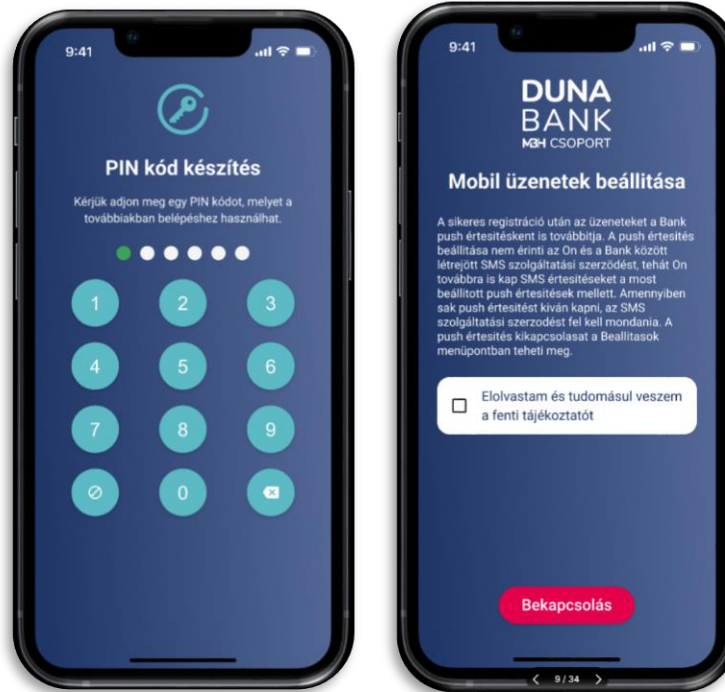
9:41

PIN kód készítés

Kérjük adjon meg egy PIN kódot, melyet a továbbiakban belépéshez használhat.

1
2
3
4
5
6
7
8
9
0

9:41

DUNA
BANK
MBH CSOPORT

Mobil üzenetek beállítása

A sikeres regisztráció után az üzeneteket a Bank push értesítésként is továbbítja. A push értesítés beállítása nem érinti az On és a Bank között létrejött SMS szolgáltatási szerződést, tehát On továbbra is kap SMS értesítéseket a most beállított push értesítések mellett. Amennyiben sak push értesítést kíván kapni, az SMS szolgáltatási szerződést fel kell mondania. A push értesítés kikapcsolasat a Beallitasok menüpontban teheti meg.

Elolvastam és tudomásul veszem a fenti tájékoztatót

Bekapcsolás

9 / 34